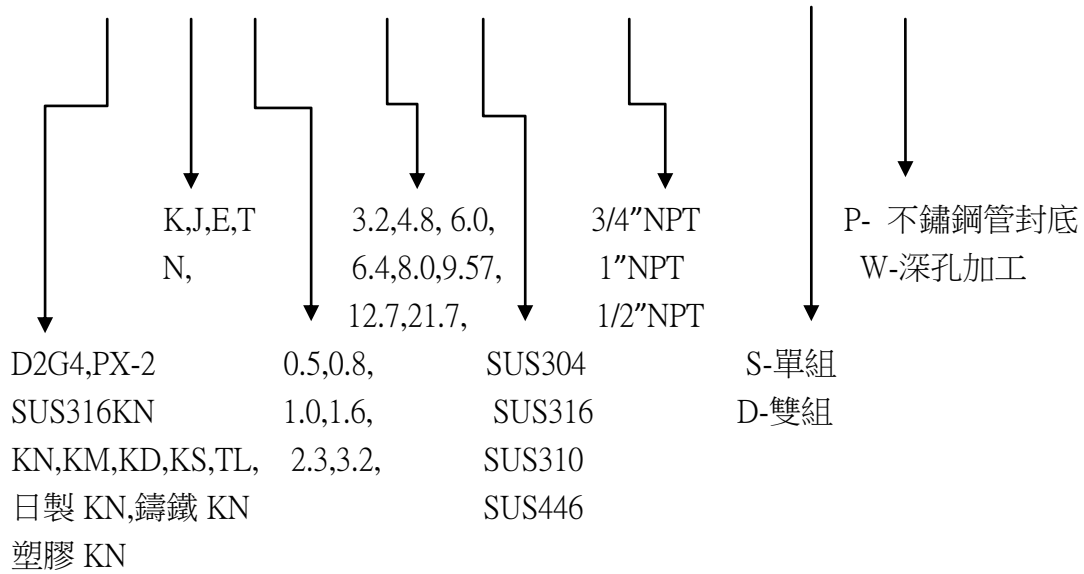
K,J,E,T
N,

3.2,4.8, 6.0,
6.4,8.0,9.57,
12.7,21.7,

3/4"NPT
1"NPT
1/2"NPT

P- 不鏽鋼管封底
W-深孔加工

D2G4,PX-2
SUS316KN
KN,KM,KD,KS,TL,
日製 KN,鑄鐵 KN
塑膠 KN

0.5,0.8,
1.0,1.6,
2.3,3.2,

SUS304
SUS316
SUS310
SUS446

S-單組
D-雙組